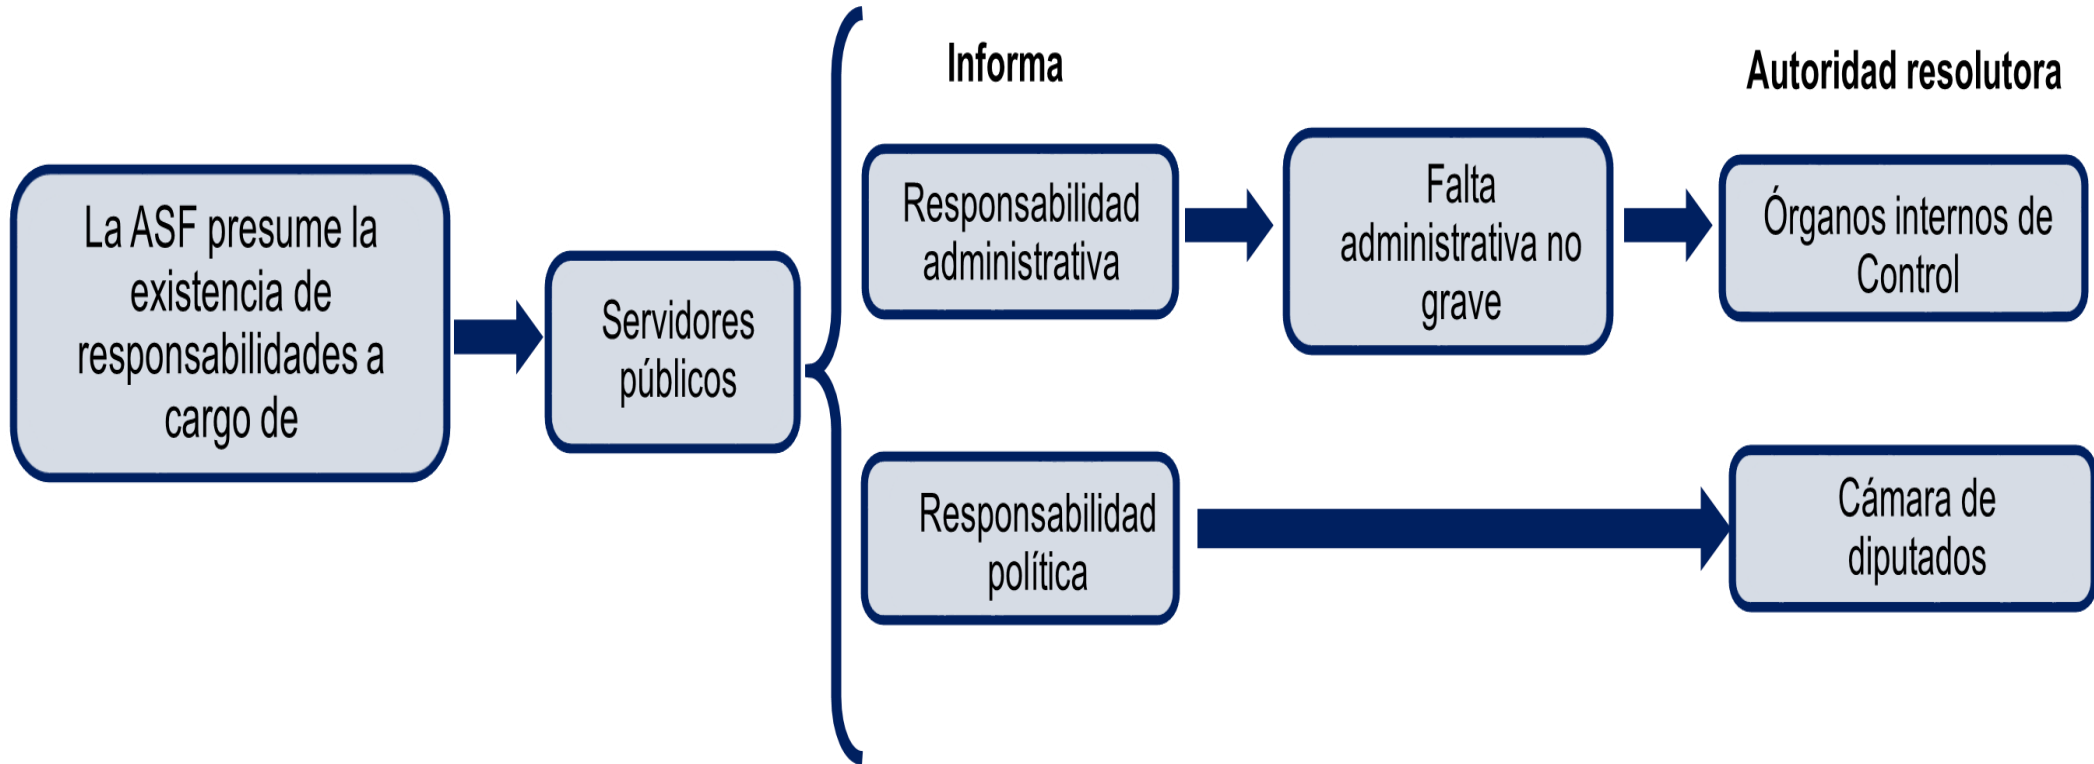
La ASF presume la existencia de responsabilidades a cargo de

Servidores públicos

Informa

Autoridad resolutora

Responsabilidad administrativa

Falta administrativa no grave

Órganos internos de Control

Responsabilidad política

Cámara de diputados